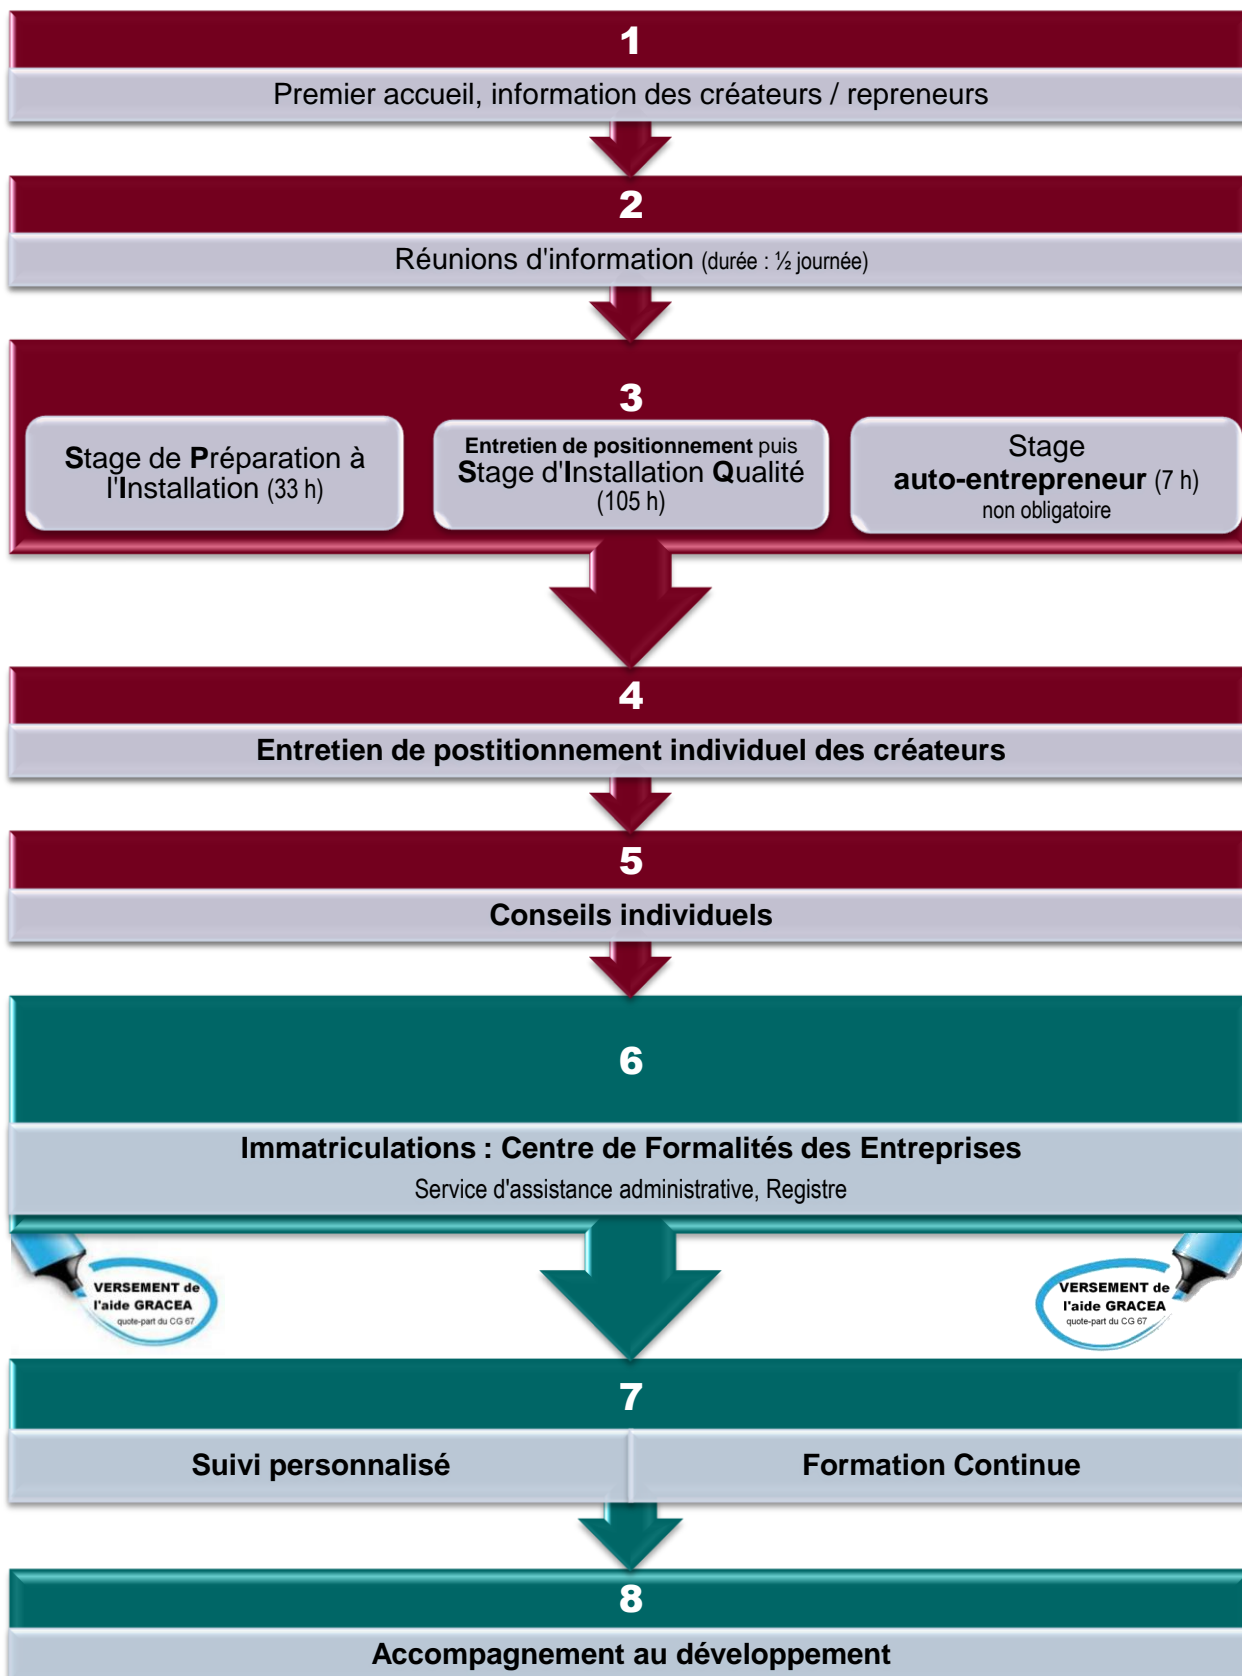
1

Premier accueil, information des créateurs / repreneurs

2

Réunions d'information (durée : ½ journée)

3

Stage de Préparation à l'Installation (33 h)

Entretien de positionnement puis Stage d'Installation Qualité (105 h)

Stage auto-entrepreneur (7 h) non obligatoire

4

Entretien de postitionnement individuel des créateurs

5

Conseils individuels

6

Immatriculations : Centre de Formalités des Entreprises

Service d'assistance administrative, Registre

VERSEMENT de l'aide GRACEA quote-part du CG 67

VERSEMENT de l'aide GRACEA quote-part du CG 67

7

Suivi personnalisé

Formation Continue

8

Accompagnement au développement